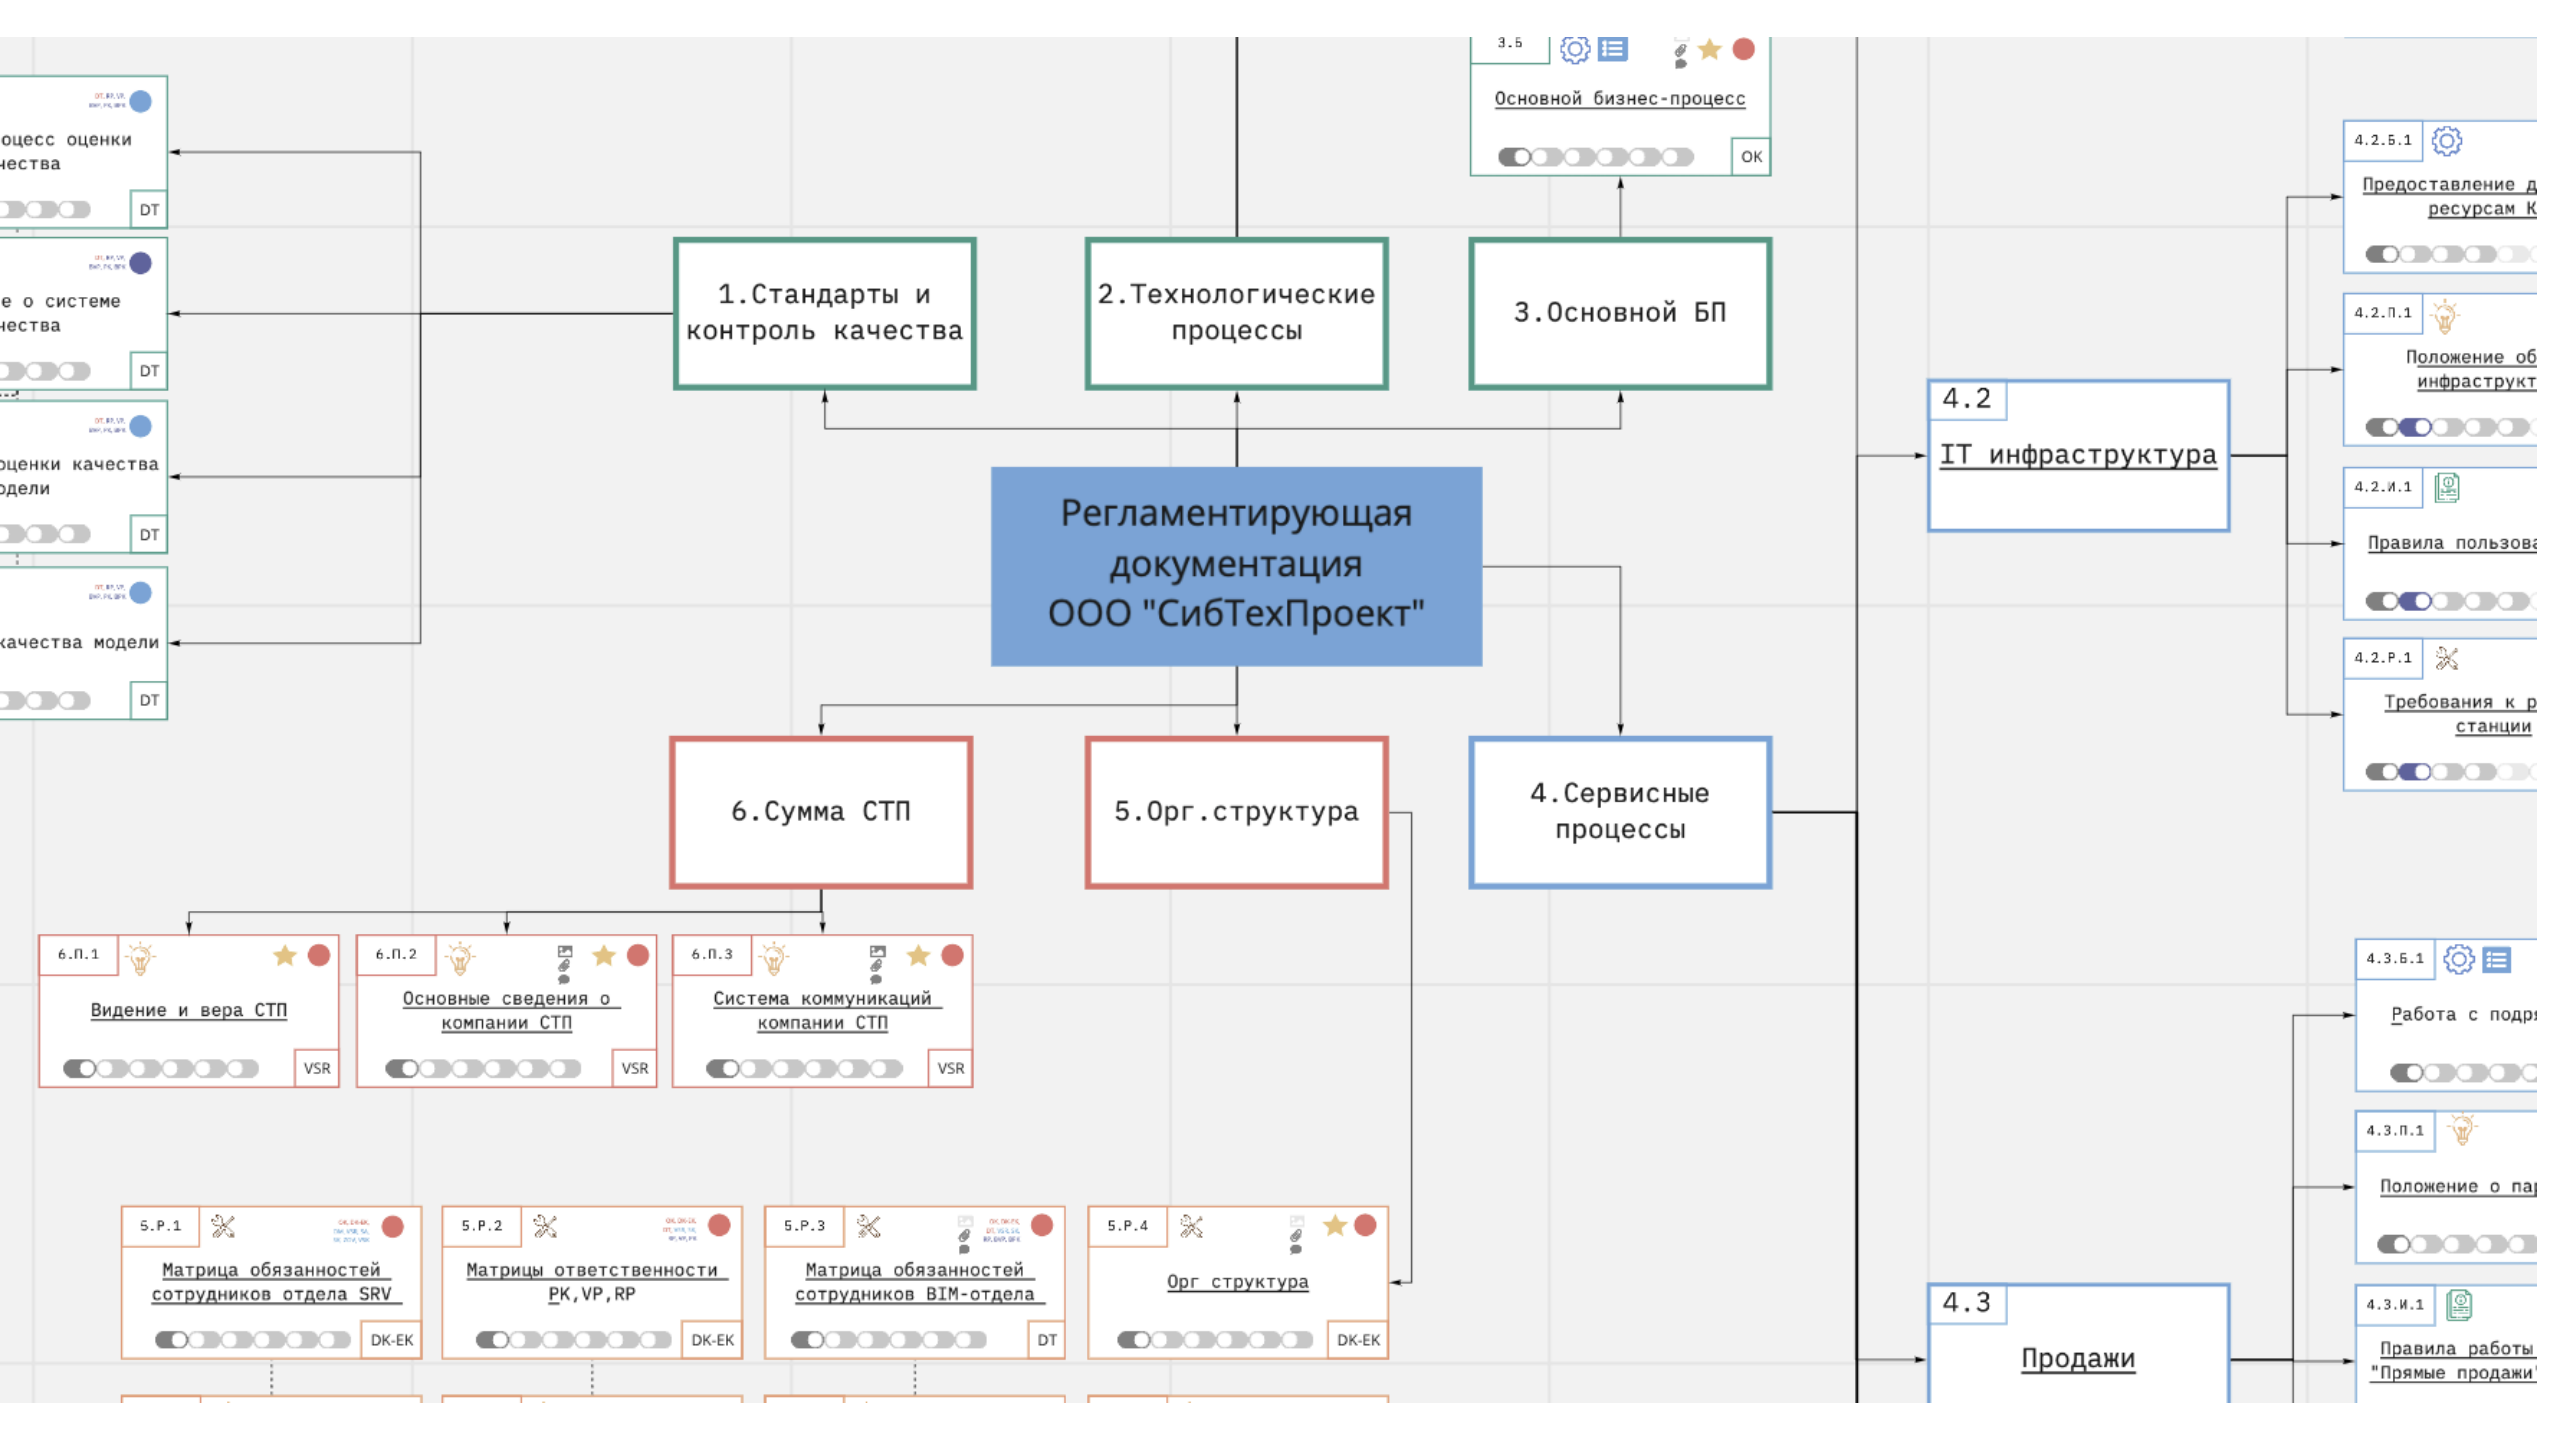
3.Б

Основной бизнес-процесс

OK

оцесс оценки
чества

DT

е о системе
чества

DT

оценки качества
одели

DT

качества модели

DT

1.Стандарты и контроль качества

2.Технологические процессы

3.Основной БП

Регламентирующая документация ООО "СибТехПроект"

4.2

IT инфраструктура

4.2.Б.1

Предоставление д
ресурсам К

4.2.П.1

Положение об
инфраструкт

4.2.И.1

Правила пользова

4.2.Р.1

Требования к р
станции

6.Сумма СТП

5.Орг.структура

4.Сервисные процессы

6.П.1

Видение и вера СТП

VSR

6.П.2

Основные сведения о компании СТП

VSR

6.П.3

Система коммуникаций компании СТП

VSR

4.3.Б.1

Работа с подр

4.3.П.1

Положение о па

4.3

Продажи

4.3.И.1

Правила работы
"Прямые продажи"

5.Р.1

Матрица обязанностей сотрудников отдела SRV

DK-EK

5.Р.2

Матрицы ответственности РК,VP,RP

DK-EK

5.Р.3

Матрица обязанностей сотрудников BIM-отдела

DT

5.Р.4

Орг структура

DK-EK